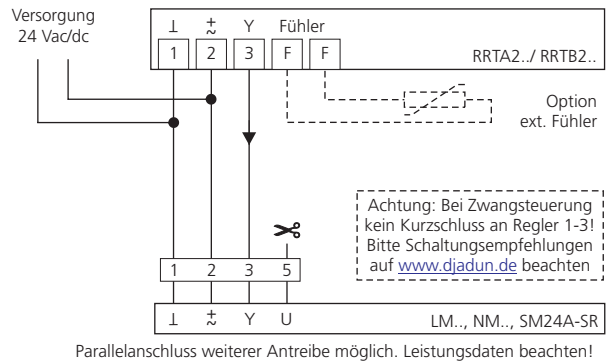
Versorgung
24 Vac/dc

⊥ $\pm$ Y Fühler
1 2 3 F F
RRTA2../ RRTB2..

Option
ext. Fühler

Achtung: Bei Zwangsteuerung kein Kurzschluss an Regler 1-3! Bitte Schaltungsempfehlungen auf www.djadun.de beachten

1 2 3 5

⊥ $\pm$ Y U
LM.., NM.., SM24A-SR

Parallelanschluss weiterer Antriebe möglich. Leistungsdaten beachten!